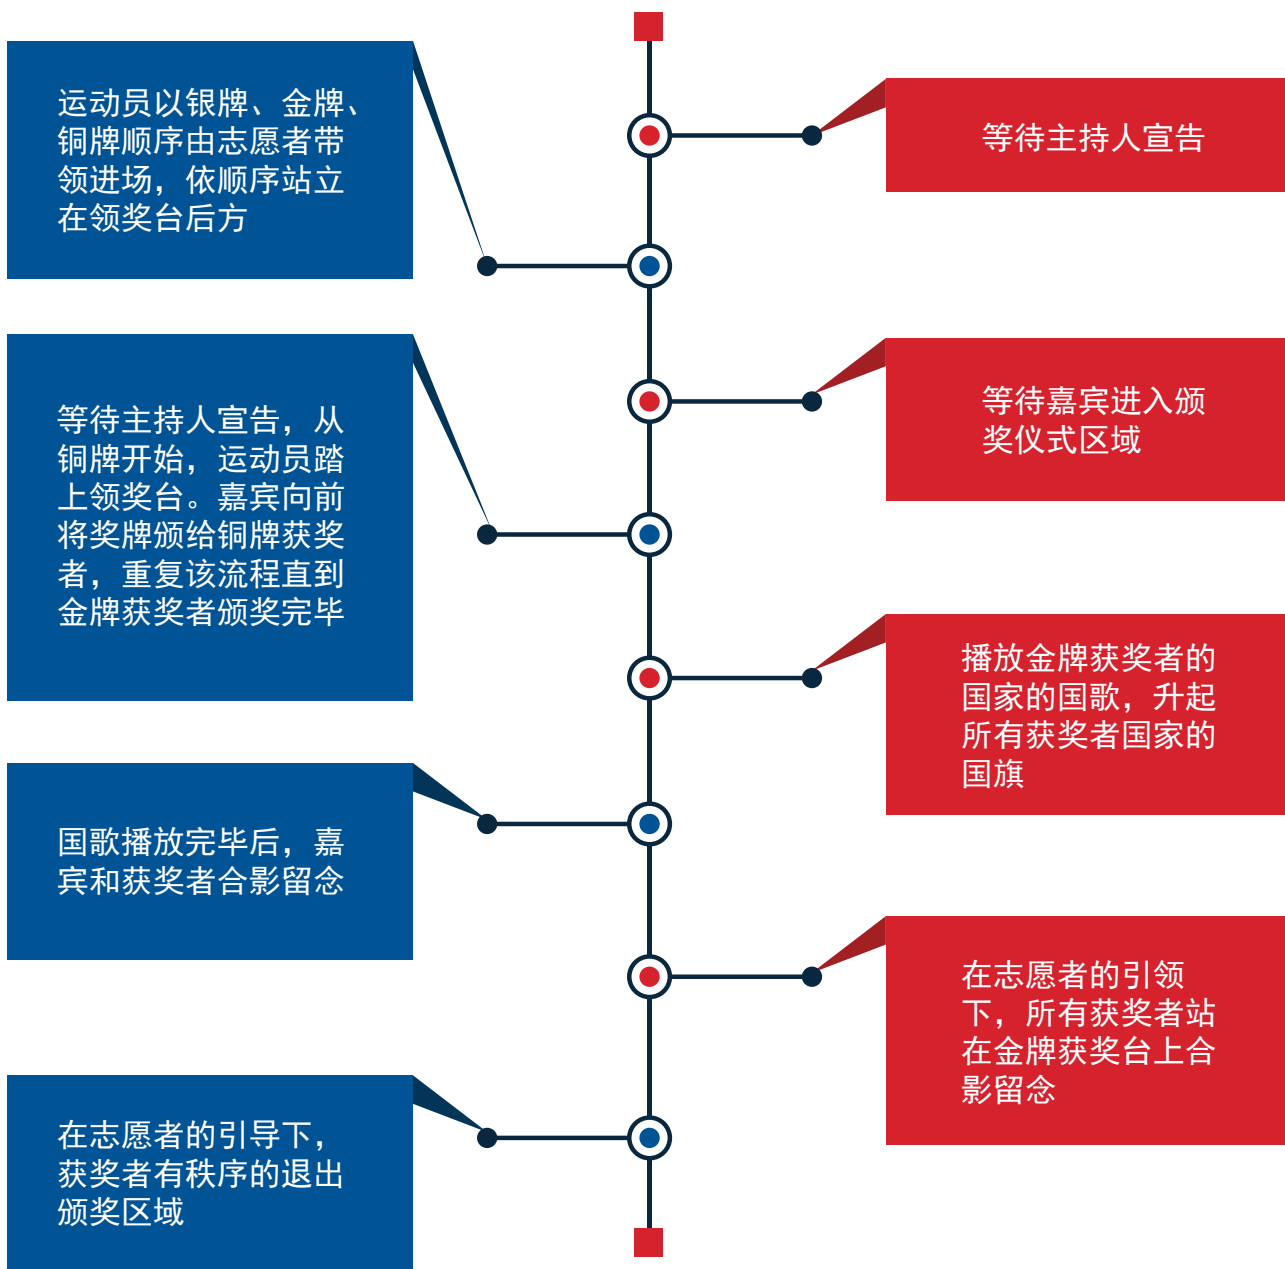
等待主持人宣告

运动员以银牌、金牌、铜牌顺序由志愿者带领进场，依顺序站立在领奖台后方

等待嘉宾进入颁奖仪式区域

等待主持人宣告，从铜牌开始，运动员踏上领奖台。嘉宾向前将奖牌颁给铜牌获奖者，重复该流程直到金牌获奖者颁奖完毕

播放金牌获奖者的国家的国歌，升起所有获奖者国家的国旗

国歌播放完毕后，嘉宾和获奖者合影留念

在志愿者的引领下，所有获奖者站在金牌获奖台上合影留念

在志愿者的引导下，获奖者有秩序的退出颁奖区域